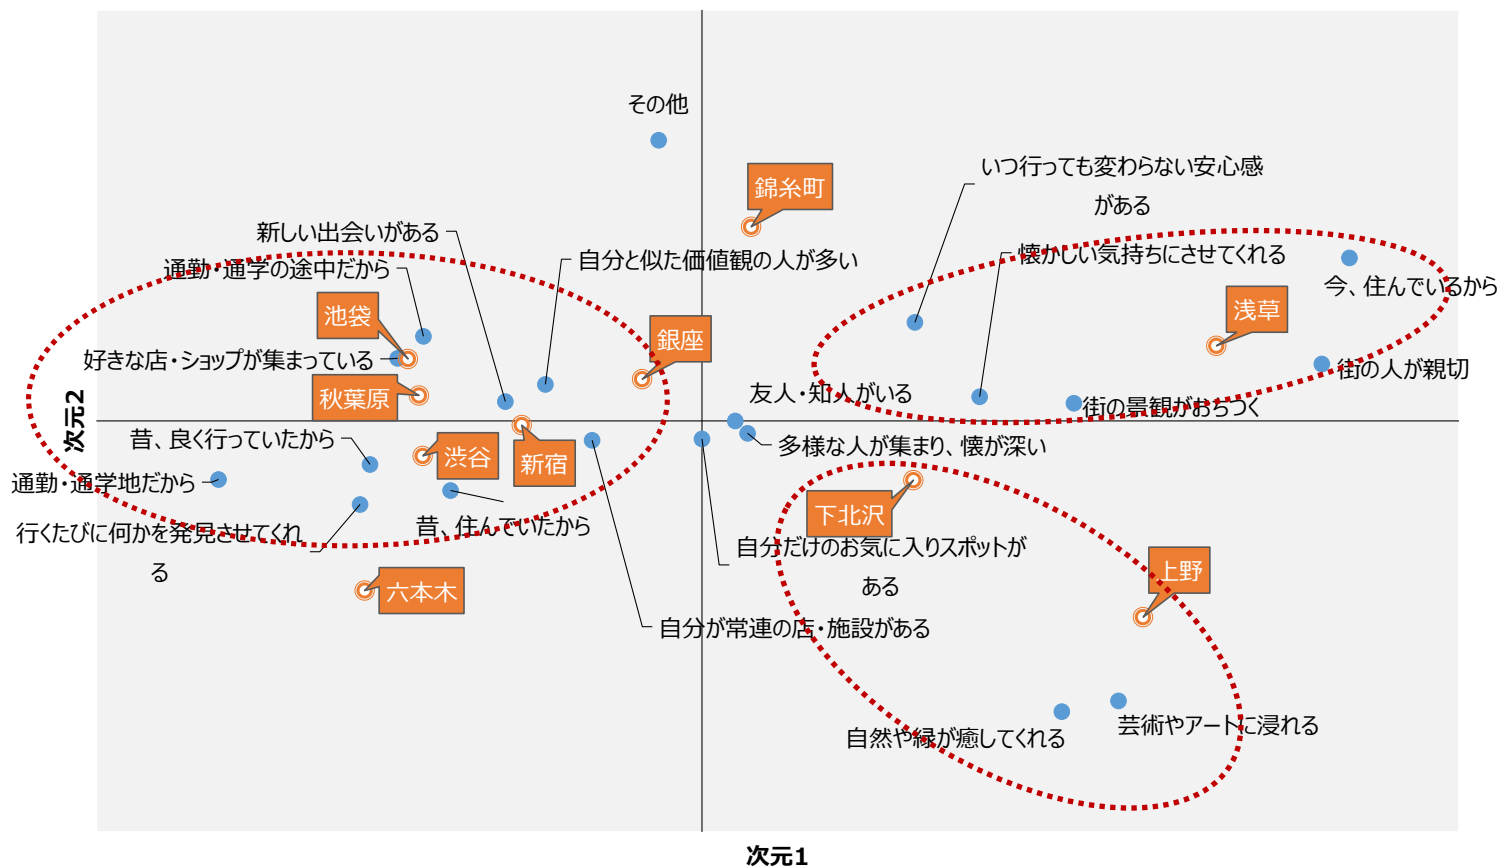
その他

錦糸町

いつ行っても変わらない安心感がある

新しい出会いがある

自分と似た価値観の人が多い

懐かしい気持ちにさせてくれる

通勤・通学の途中だから

今、住んでいるから

池袋

浅草

銀座

好きな店・ショップが集まっている

街の人が親切

秋葉原

友人・知人がいる

次元2

街の景観がおちつく

昔、良く行っていたから

多様な人が集まり、懐が深い

渋谷

新宿

通勤・通学地だから

下北沢

昔、住んでいたから

行くたびに何かを発見させてくれる

自分だけのお気に入りスポットがある

上野

六本木

自分が常連の店・施設がある

芸術やアートに浸れる

自然や緑が癒してくれる

次元1